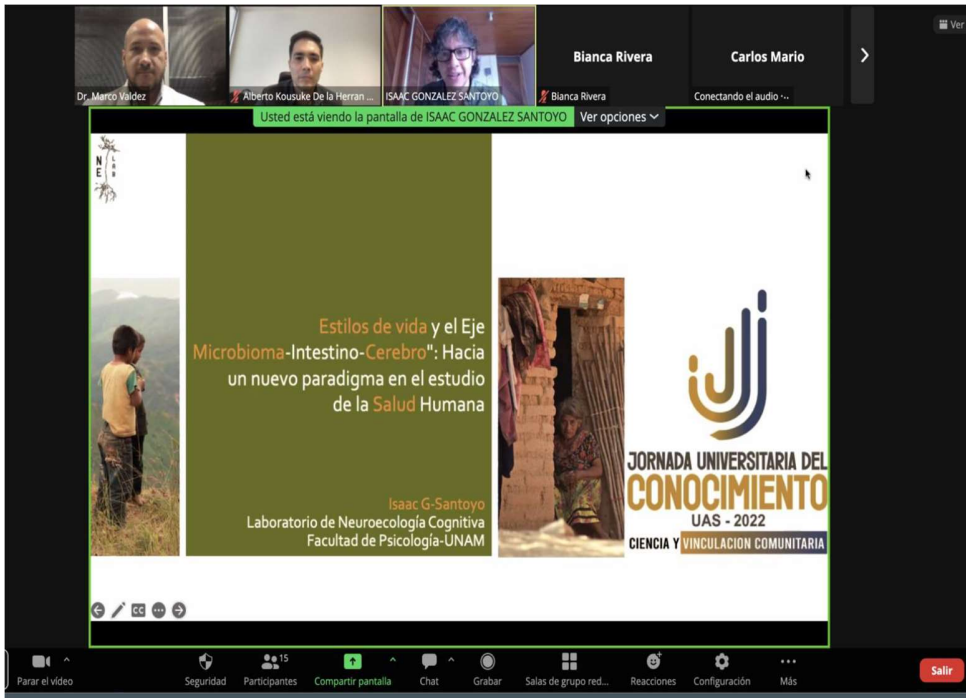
Ver

Dr. Marco Valdez

Alberto Kousuke De la Herran ...

ISAAC GONZALEZ SANTOYO

Bianca Rivera

Bianca Rivera

Carlos Mario

Conectando el audio ···

Usted está viendo la pantalla de ISAAC GONZALEZ SANTOYO

Ver opciones

NE LAB

Estilos de vida y el Eje Microbioma-Intestino-Cerebro": Hacia un nuevo paradigma en el estudio de la Salud Humana

Isaac G-Santoyo
Laboratorio de Neuroecología Cognitiva
Facultad de Psicología-UNAM

JORNADA UNIVERSITARIA DEL CONOCIMIENTO
UAS - 2022
CIENCIA Y VINCULACION COMUNITARIA

CC

Parar el vídeo

Seguridad

15
Participantes

Compartir pantalla

Chat

Grabar

Salas de grupo red...

Reacciones

Configuración

Más

Salir